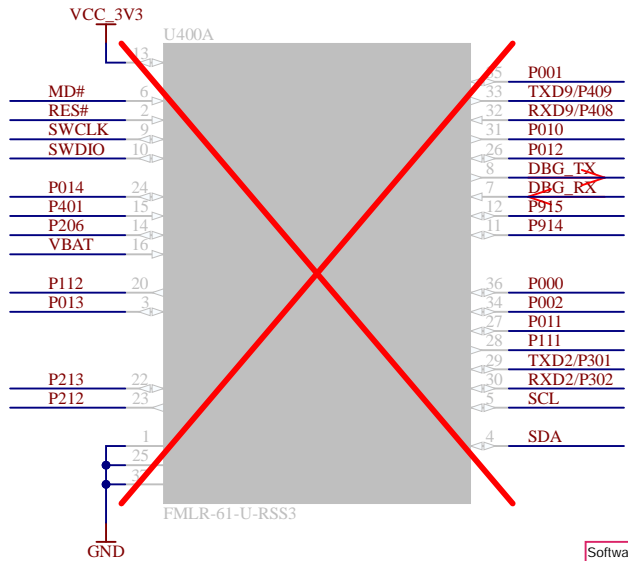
VCC_3V3
U400A
13
MD# 6
RES# 2
SWCLK 9
SWDIO 10
P014 24
P401 15
P206 14
VBAT 16
P112 20
P013 3
P213 22
P212 23
1
25
37
FMLR-61-U-RSS3
GND
35 P001
33 TXD9/P409
32 RXD9/P408
31 P010
26 P012
8 DBG_TX
7 DBG_RX
12 P915
11 P914
36 P000
34 P002
27 P011
28 P111
29 TXD2/P301
30 RXD2/P302
5 SCL
4 SDA
Softwa